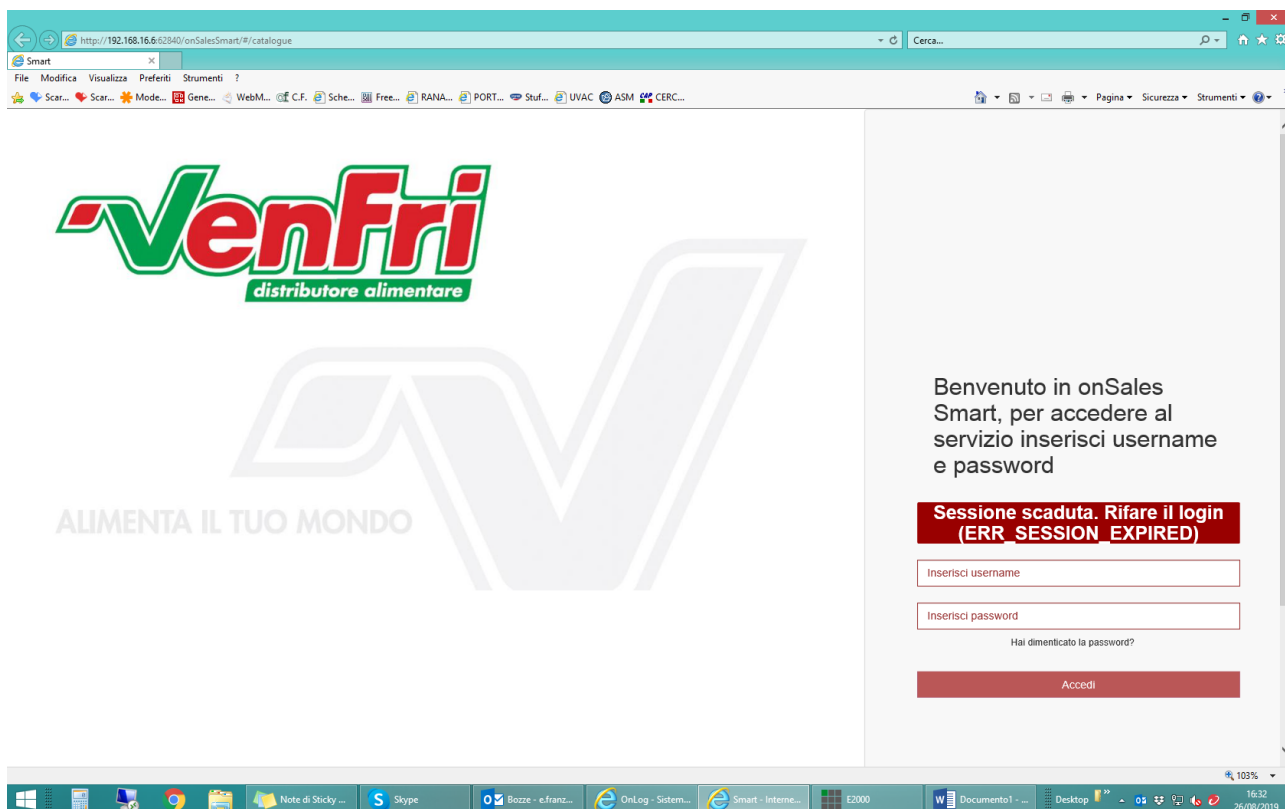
http://192.168.16.6:62840/onSalesSmart/#/catalogue

Cerca...

Smart

File Modifica Visualizza Preferiti Strumenti ?

Scar... Scar... Mode... Gene... WebM... C.F. Sche... Free... RANA... PORT... Stuf... UVAC ASM CERC...

Pagina ▾ Sicurezza ▾ Strumenti ▾

Venfri

distributore alimentare

ALIMENTA IL TUO MONDO

Benvenuto in onSales Smart, per accedere al servizio inserisci username e password

Sessione scaduta. Rifare il login (ERR_SESSION_EXPIRED)

Inserisci username

Inserisci password

Hai dimenticato la password?

Accedi

103%

Note di Sticky ...

Skype

Bozze - e.franz...

OnLog - Sistem...

Smart - Interne...

E2000

Documento1 - ...

Desktop

16:32

26/08/2019